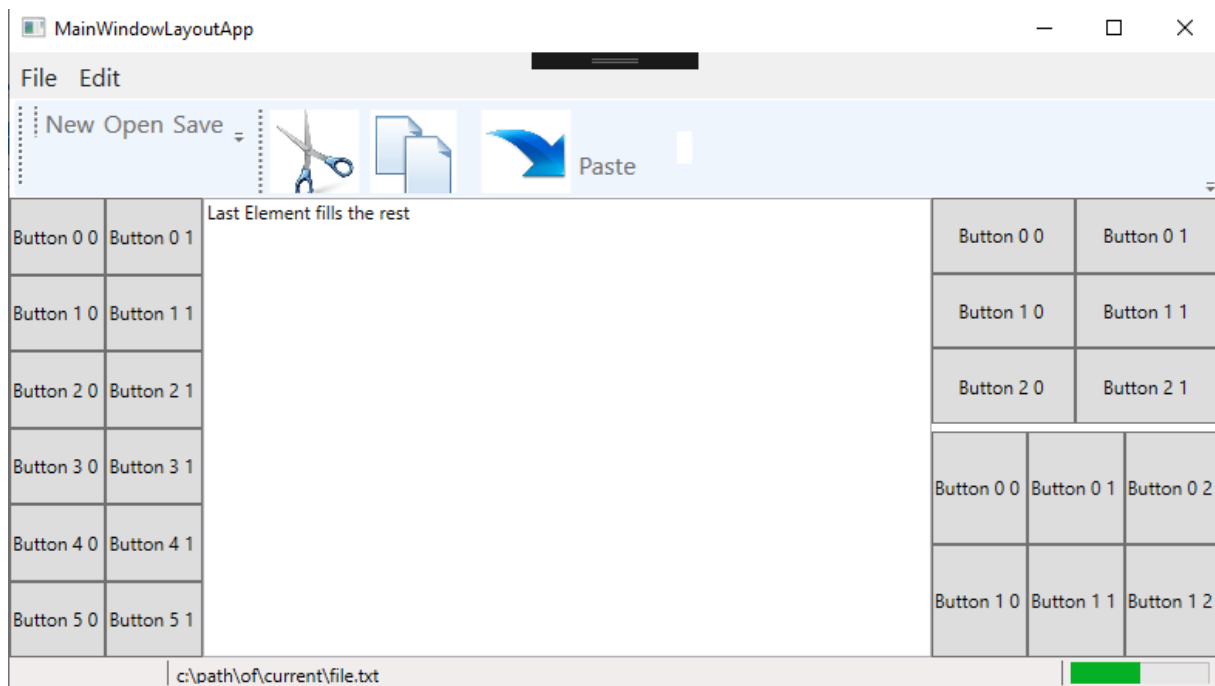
MainWindowLayoutApp

File Edit

New Open Save

Paste

| Button 0 0 | Button 0 1 |
|---|---|
| Button 1 0 | Button 1 1 |
| Button 2 0 | Button 2 1 |
| Button 3 0 | Button 3 1 |
| Button 4 0 | Button 4 1 |
| Button 5 0 | Button 5 1 |

Last Element fills the rest

| Button 0 0 | Button 0 1 |
|---|---|
| Button 1 0 | Button 1 1 |
| Button 2 0 | Button 2 1 |

| Button 0 0 | Button 0 1 | Button 0 2 |
|---|---|---|
| Button 1 0 | Button 1 1 | Button 1 2 |

c:\path\of\current\file.txt